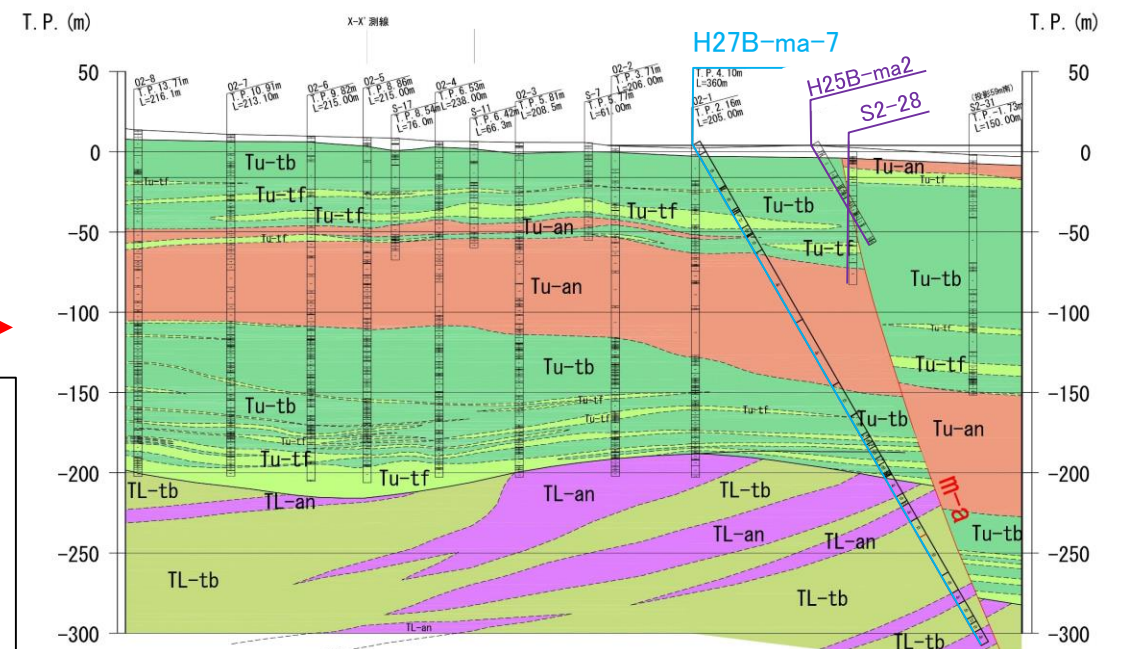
T. P. (m)

X-X' 測線

T. P. (m)

H27B-ma-7

H25B-ma2

S2-28

50
0
-50
-100
-150
-200
-250
-300

50
0
-50
-100
-150
-200
-250
-300

02-8
T.P.13.71m
L=216.1m

02-7
T.P.10.91m
L=213.10m

02-6
T.P.9.82m
L=215.00m

02-5
T.P.8.86m
L=215.00m

S-17
T.P.8.54m
L=76.0m

02-4
T.P.6.53m
L=238.00m

S-11
T.P.6.42m
L=66.3m

02-3
T.P.5.81m
L=208.5m

S-7
T.P.5.77m
L=61.00m

02-2
T.P.3.71m
L=206.00m

T.P.4.10m
L=360m

02-1
T.P.2.16m
L=205.00m

S2-31
T.P.-1.73m
L=150.00m

Tu-tb
Tu-tf
Tu-tf
Tu-tf
Tu-tf
Tu-an
Tu-tf
Tu-tb
Tu-an
Tu-tf
Tu-tf
Tu-an
Tu-tb
Tu-tf
Tu-tb
Tu-an
Tu-tb
Tu-tf
Tu-tf
Tu-tf
Tu-tf
Tu-tf
Tu-tb
Tu-tb
Tu-tf
Tu-tf
Tu-an
Tu-tb
TL-tb
TL-an
TL-an
TL-tb
TL-an
TL-an
TL-tb
TL-tb
TL-an
TL-tb
m-a